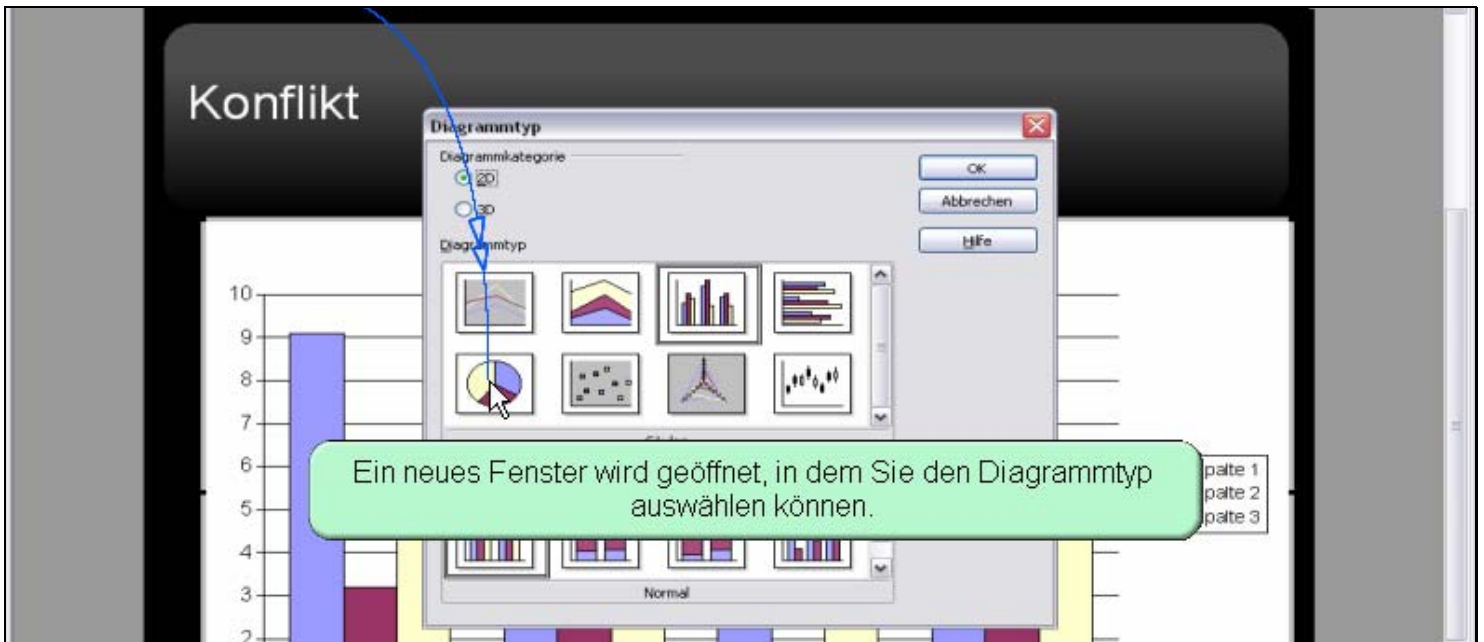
Konflikt

Diagrammtyp

Diagrammkategorie

2D

3D

Diagrammtyp

OK

Abbrechen

Hilfe

10

9

8

7

6

5

4

3

2

Ein neues Fenster wird geöffnet, in dem Sie den Diagrammtyp auswählen können.

palte 1
palte 2
palte 3

Normal